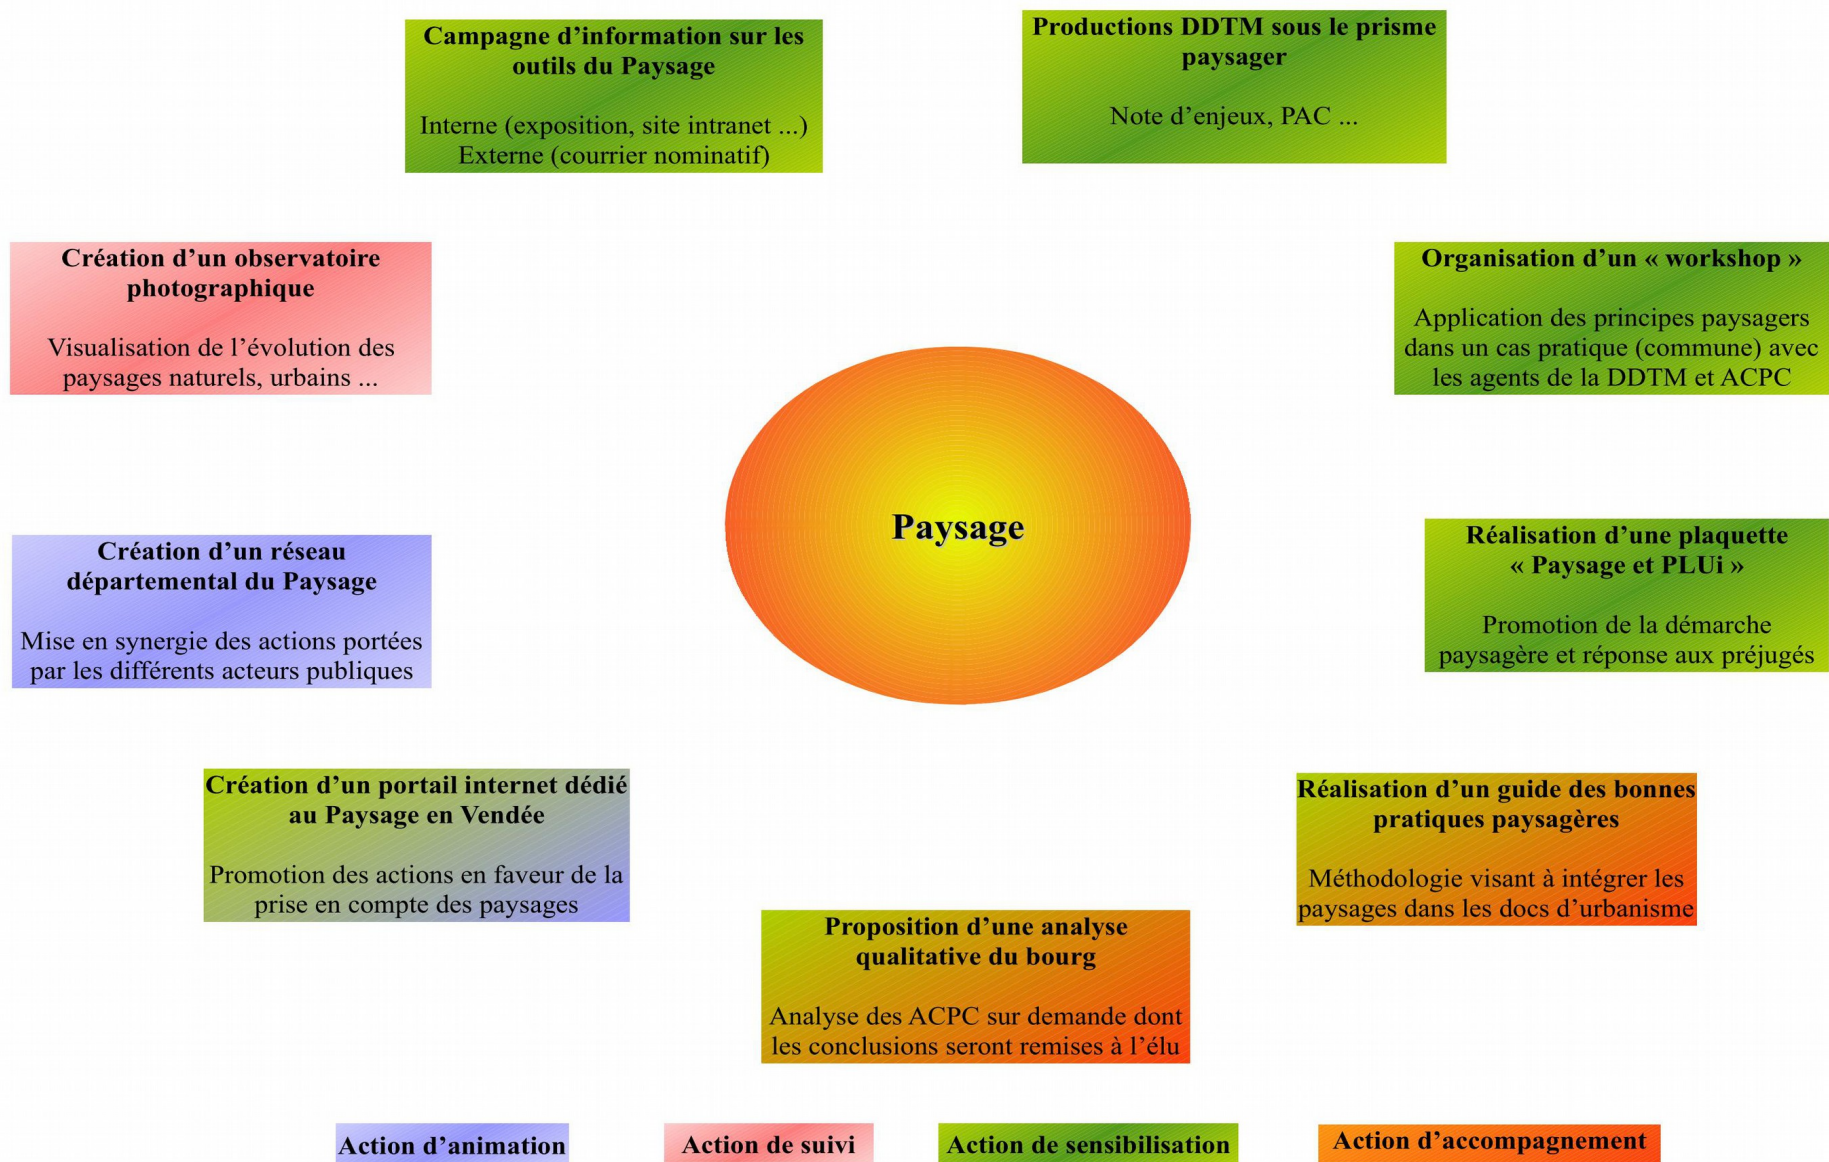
**Campagne d'information sur les outils du Paysage**

Interne (exposition, site intranet ...)
Externe (courrier nominatif)

**Productions DDTM sous le prisme paysager**

Note d'enjeux, PAC ...

**Création d'un observatoire photographique**

Visualisation de l'évolution des paysages naturels, urbains ...

**Organisation d'un « workshop »**

Application des principes paysagers dans un cas pratique (commune) avec les agents de la DDTM et ACPC

**Paysage**

**Création d'un réseau départemental du Paysage**

Mise en synergie des actions portées par les différents acteurs publiques

**Réalisation d'une plaquette « Paysage et PLUi »**

Promotion de la démarche paysagère et réponse aux préjugés

**Création d'un portail internet dédié au Paysage en Vendée**

Promotion des actions en faveur de la prise en compte des paysages

**Réalisation d'un guide des bonnes pratiques paysagères**

Méthodologie visant à intégrer les paysages dans les docs d'urbanisme

**Proposition d'une analyse qualitative du bourg**

Analyse des ACPC sur demande dont les conclusions seront remises à l'élu

**Action d'animation** **Action de suivi** **Action de sensibilisation** **Action d'accompagnement**